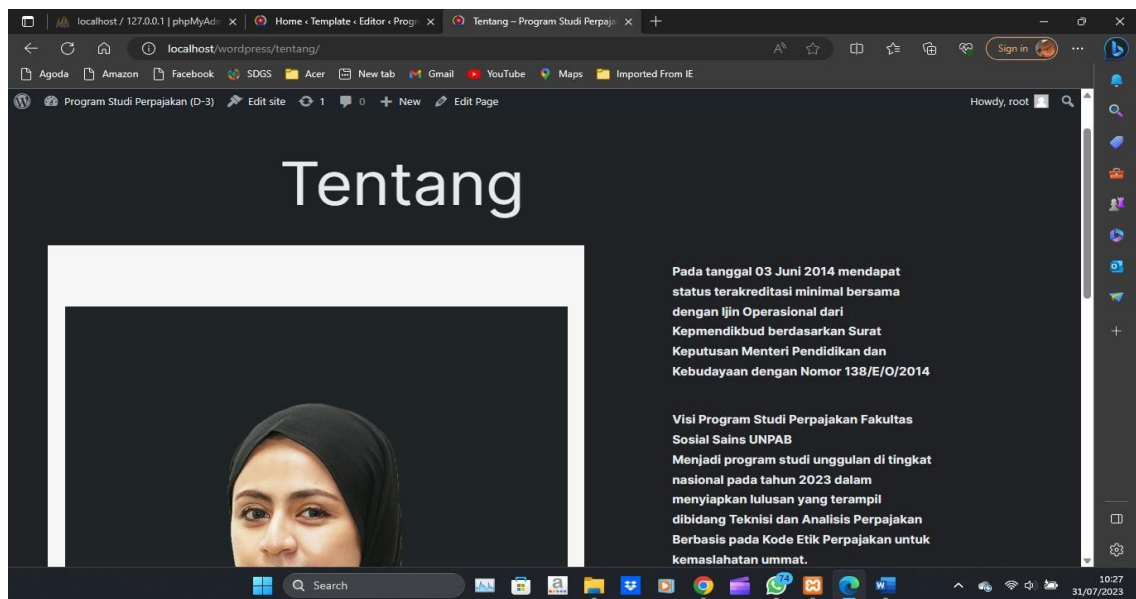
localhost / 127.0.0.1 | phpMyAdm ×
Home ‹ Template ‹ Editor ‹ Progr ×
Tentang – Program Studi Perpaja ×

localhost/wordpress/tentang/

Sign in

Agoda Amazon Facebook SDGS Acer New tab Gmail YouTube Maps Imported From IE

Program Studi Perpajakan (D-3) Edit site 1 0 + New Edit Page Howdy, root

Tentang

Pada tanggal 03 Juni 2014 mendapat status terakreditasi minimal bersama dengan Ijin Operasional dari Kepmendikbud berdasarkan Surat Keputusan Menteri Pendidikan dan Kebudayaan dengan Nomor 138/E/O/2014

Visi Program Studi Perpajakan Fakultas Sosial Sains UNPAB
Menjadi program studi unggulan di tingkat nasional pada tahun 2023 dalam menyiapkan lulusan yang terampil dibidang Teknisi dan Analisis Perpajakan Berbasis pada Kode Etik Perpajakan untuk kemaslahatan ummat.

Search

10:27
31/07/2023